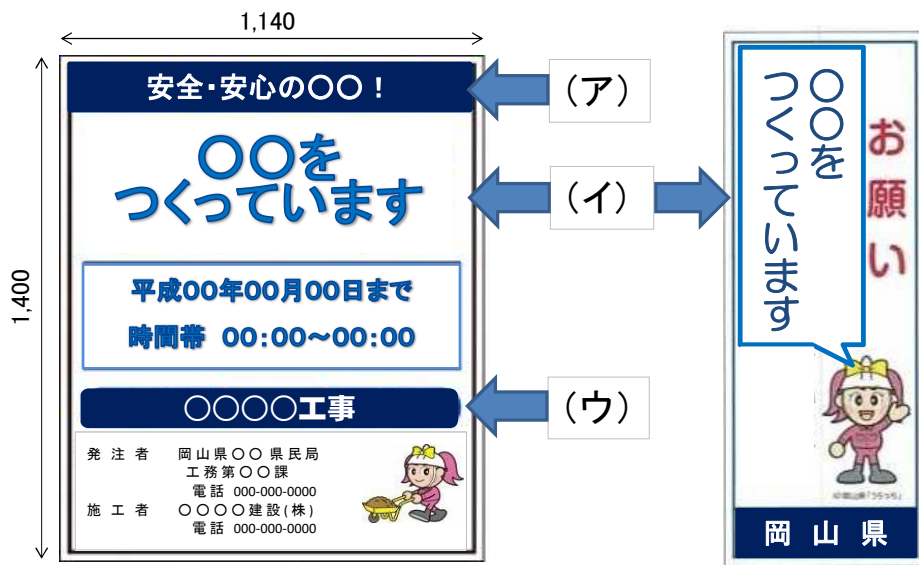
1,140

1,400

安全･安心の〇〇！

〇〇をつくっています

平成00年00月00日まで

時間帯　00:00~00:00

〇〇〇〇工事

発注者　岡山県〇〇県民局
工務第〇〇課
電話 000-000-0000
施工者　〇〇〇〇建設(株)
電話 000-000-0000

（ア）

（イ）

（ウ）

お願い

〇〇をつくっています

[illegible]

岡山県